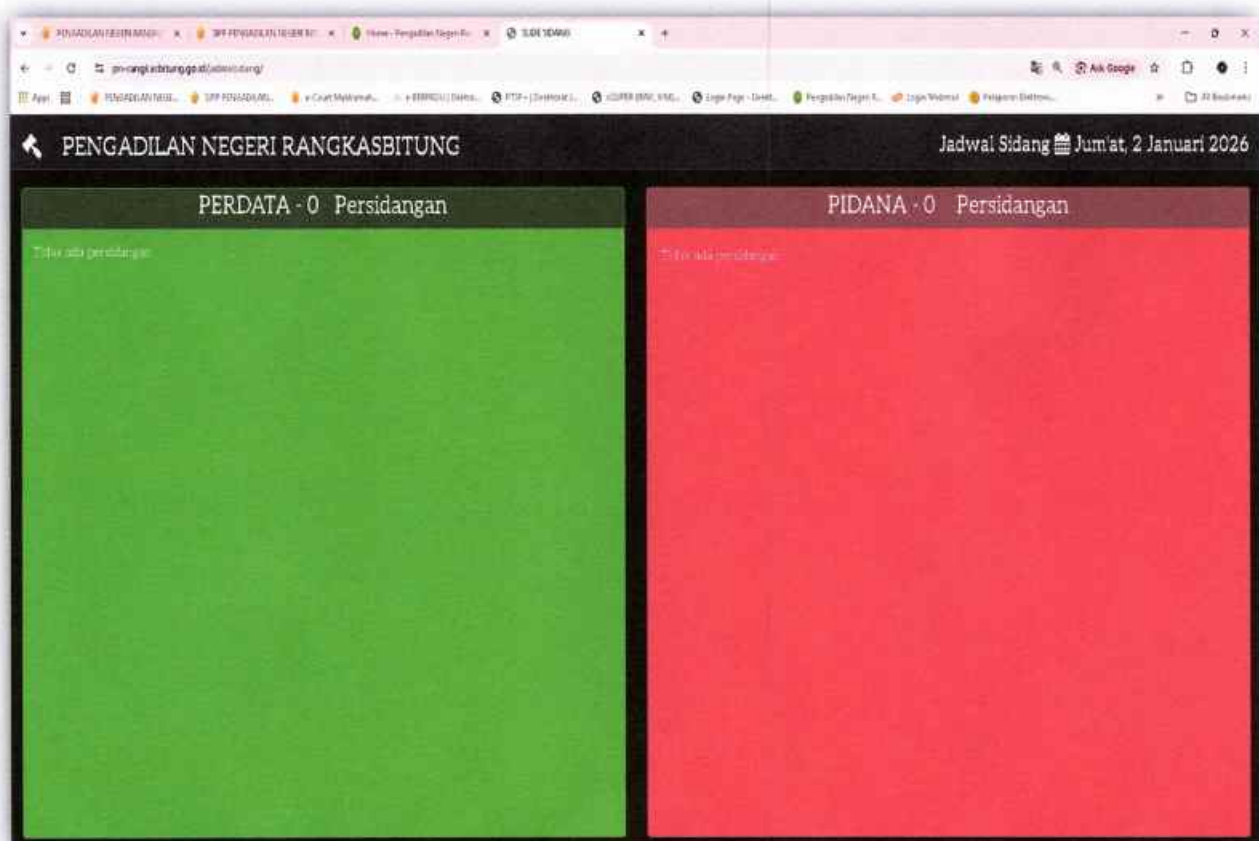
PENGADILAN NEGERI RANGK... | SIPP PENGADILAN NEGERI R... | Home - Pengadilan Negeri R... | SLIDE SIDANG

pn-rangkasbitung.go.id/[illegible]

Apps | PENGADILAN NEGE... | SIPP PENGADILAN... | e-Court Mahkamah... | e-BERPADU | Elektro... | PTSP - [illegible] | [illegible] | Login Page - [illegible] | Pengadilan Negeri R... | Login Webmail | Pelayanan Elektroni... | All Bookmarks

Ask Google

PENGADILAN NEGERI RANGKASBITUNG

Jadwal Sidang Jum'at, 2 Januari 2026

PERDATA - 0 Persidangan

Tidak ada persidangan

PIDANA - 0 Persidangan

Tidak ada persidangan